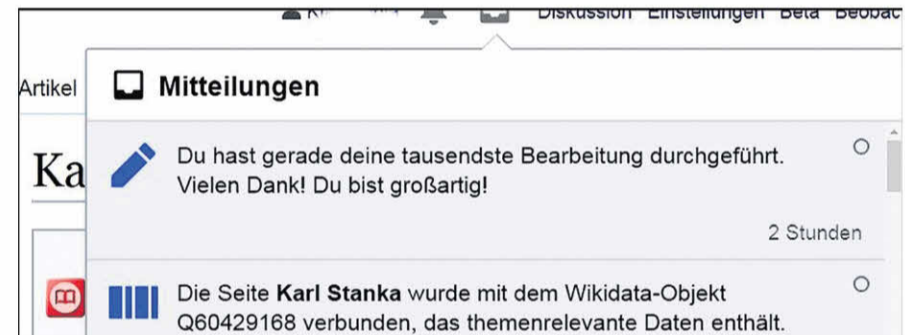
Diskussion Einstellungen Beta Beobac

Artikel

Ka

Mitteilungen

Du hast gerade deine tausendste Bearbeitung durchgeführt. Vielen Dank! Du bist großartig!

2 Stunden

Die Seite **Karl Stanka** wurde mit dem Wikidata-Objekt Q60429168 verbunden, das themenrelevante Daten enthält.